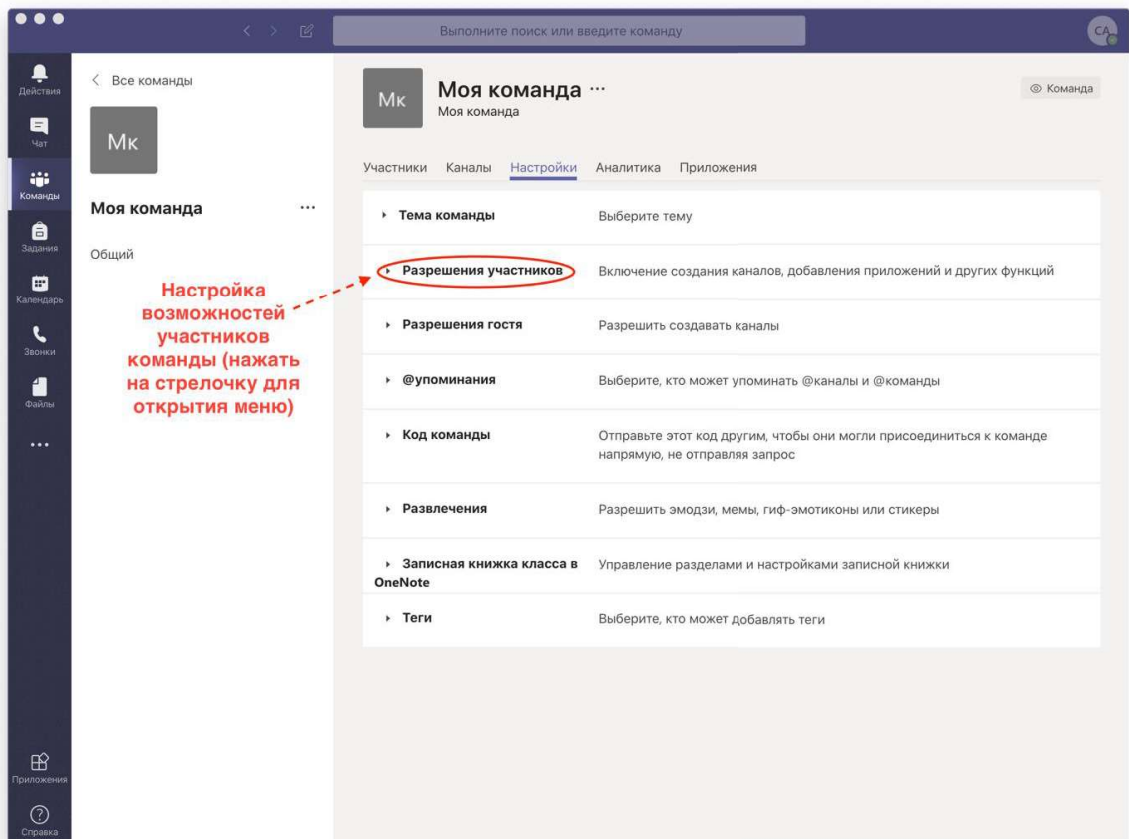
Выполните поиск или введите команду

CA

Действия

Чат

Команды

Задания

Календарь

Звонки

Файлы

...

Приложения

Справка

< Все команды

Мк

Моя команда ...

Общий

Настройка возможностей участников команды (нажать на стрелочку для открытия меню)

Мк

Моя команда ···

Моя команда

Команда

Участники Каналы Настройки Аналитика Приложения

| | |
|---|---|
| ▸ Тема команды | Выберите тему |
| ▸ Разрешения участников | Включение создания каналов, добавления приложений и других функций |
| ▸ Разрешения гостя | Разрешить создавать каналы |
| ▸ @упоминания | Выберите, кто может упоминать @каналы и @команды |
| ▸ Код команды | Отправьте этот код другим, чтобы они могли присоединиться к команде напрямую, не отправляя запрос |
| ▸ Развлечения | Разрешить эмодзи, мемы, гиф-эмотиконы или стикеры |
| ▸ Записная книжка класса в OneNote | Управление разделами и настройками записной книжки |
| ▸ Теги | Выберите, кто может добавлять теги |